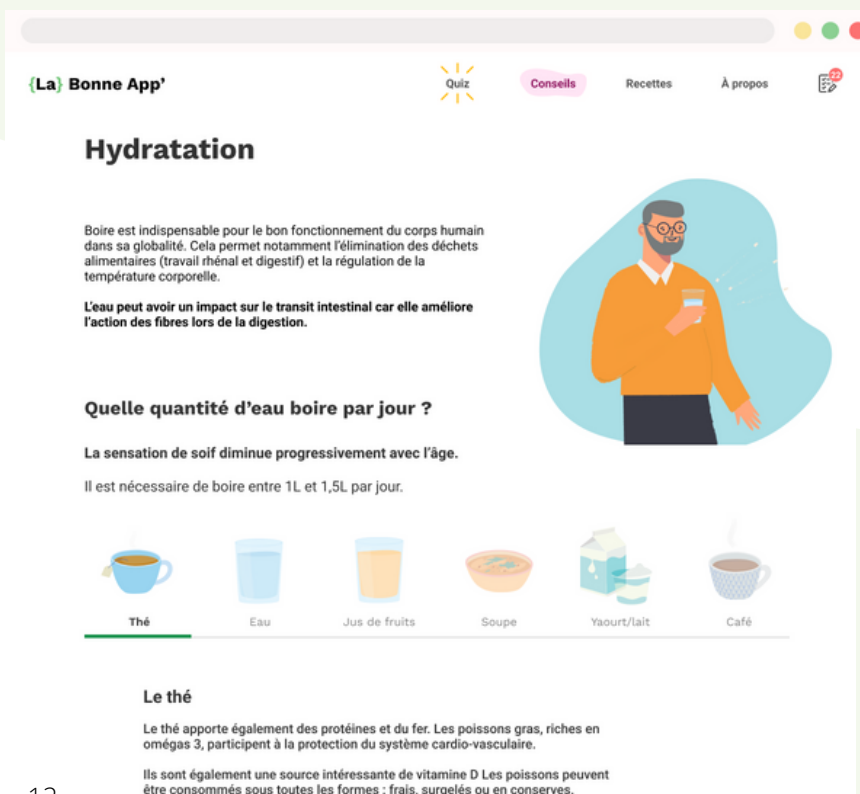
{La} Bonne App'

Quiz

Conseils

Recettes

À propos

22

Hydratation

Boire est indispensable pour le bon fonctionnement du corps humain dans sa globalité. Cela permet notamment l'élimination des déchets alimentaires (travail rhénal et digestif) et la régulation de la température corporelle.

L'eau peut avoir un impact sur le transit intestinal car elle améliore l'action des fibres lors de la digestion.

Quelle quantité d'eau boire par jour ?

La sensation de soif diminue progressivement avec l'âge.

Il est nécessaire de boire entre 1L et 1,5L par jour.

Thé

Eau

Jus de fruits

Soupe

Yaourt/lait

Café

Le thé

Le thé apporte également des protéines et du fer. Les poissons gras, riches en omégas 3, participent à la protection du système cardio-vasculaire.

Ils sont également une source intéressante de vitamine D Les poissons peuvent être consommés sous toutes les formes : frais, surgelés ou en conserves.

12